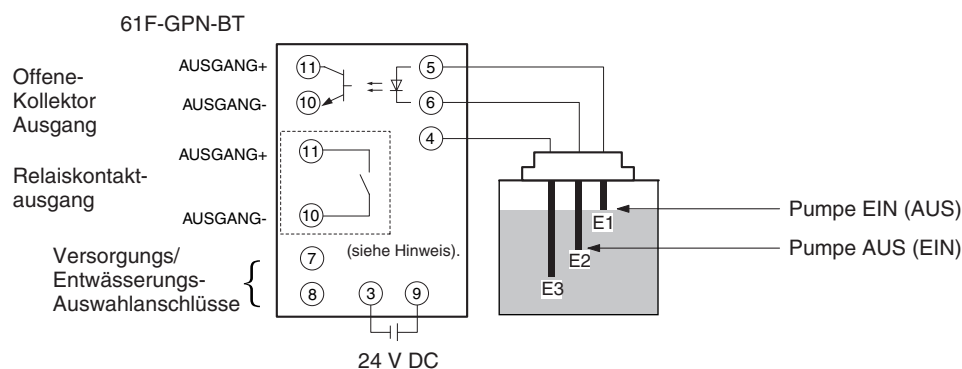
61F-GPN-BT

Offene-Kollektor Ausgang

AUSGANG+

AUSGANG-

11

10

5

6

4

Relaiskontaktausgang

AUSGANG+

11

AUSGANG-

10

Versorgungs/ Entwässerungs-Auswahlanschlüsse

7

(siehe Hinweis).

8

3

9

24 V DC

E1

E2

E3

Pumpe EIN (AUS)

Pumpe AUS (EIN)